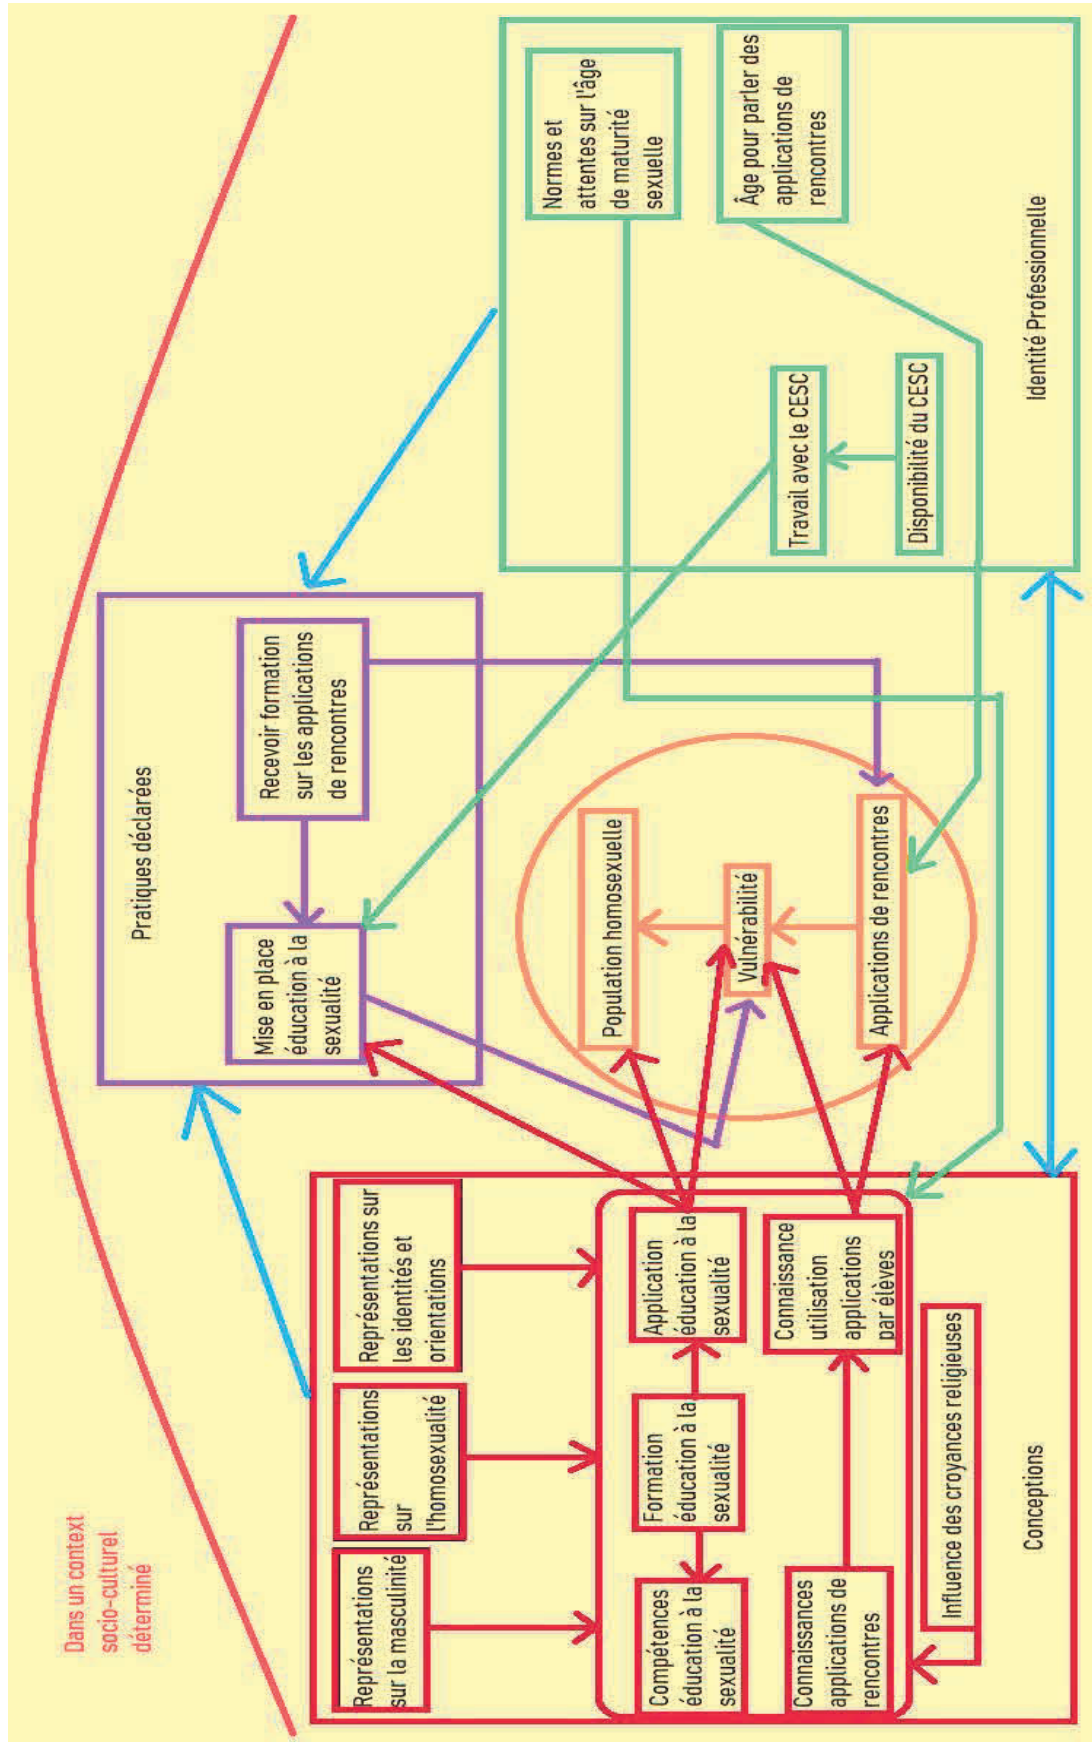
Dans un context socio-culturel déterminé

Pratiques déclarées

Recevoir formation sur les applications de rencontres

Mise en place éducation à la sexualité

Identité Professionnelle

Normes et attentes sur l'âge de maturité sexuelle

Âge pour parler des applications de rencontres

Travail avec le CESC

Disponibilité du CESC

Population homosexuelle

Vulnérabilité

Applications de rencontres

Conceptions

Représentations sur la masculinité

Représentations sur l'homosexualité

Représentations sur les identités et orientations

Compétences éducation à la sexualité

Formation éducation à la sexualité

Application éducation à la sexualité

Connaissances applications de rencontres

Connaissance utilisation applications par élèves

Influence des croyances religieuses